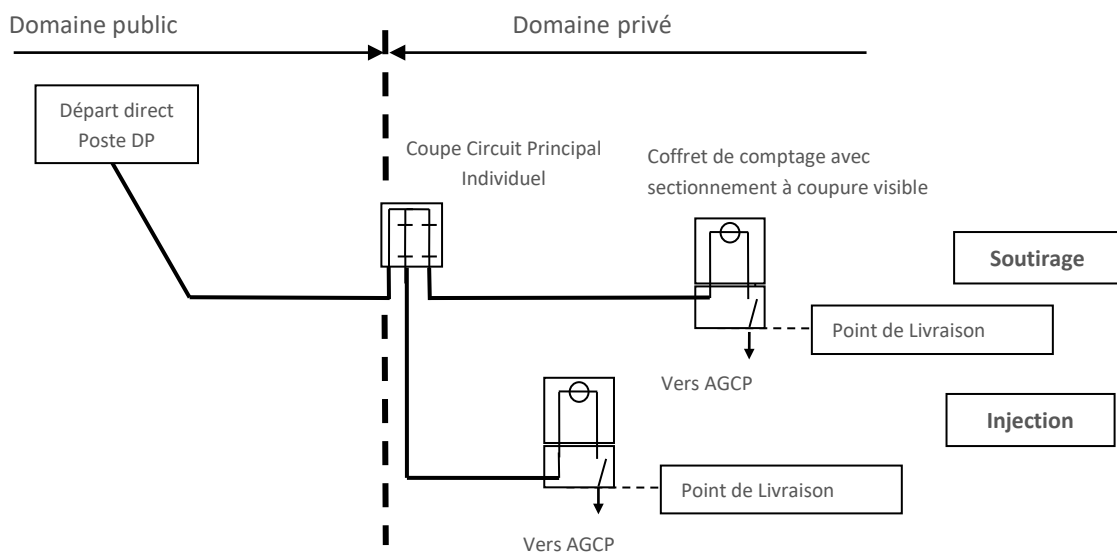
Domaine public

Domaine privé

Départ direct
Poste DP

Coupe Circuit Principal
Individuel

Coffret de comptage avec
sectionnement à coupure visible

Soutirage

Point de Livraison

Vers AGCP

Injection

Point de Livraison

Vers AGCP